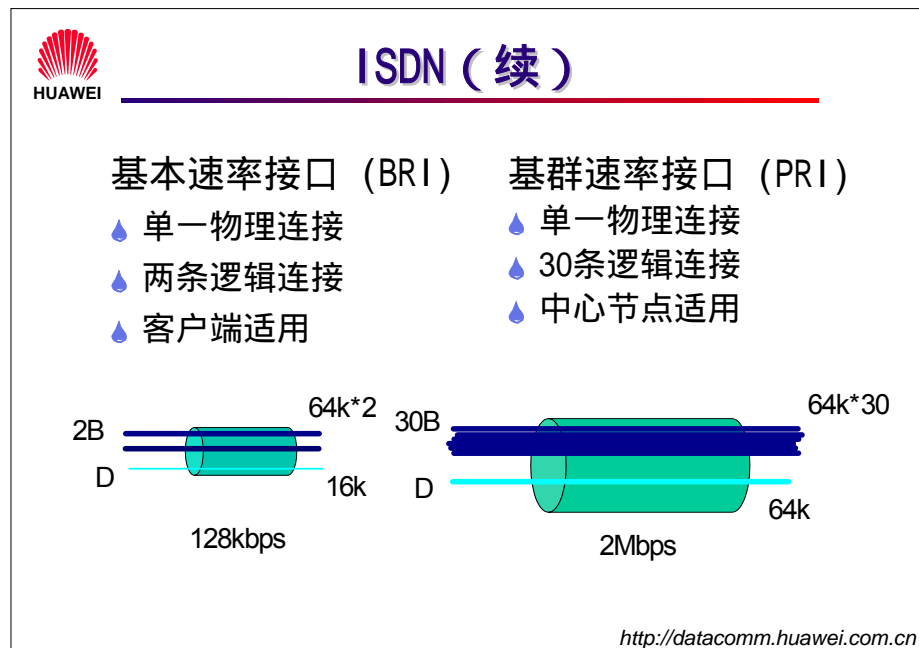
HUAWEI

ISDN（续）

基本速率接口（BRI）
单一物理连接
两条逻辑连接
客户端适用

基群速率接口（PRI）
单一物理连接
30条逻辑连接
中心节点适用

2B
64k*2
D
16k
128kbps

30B
64k*30
D
64k
2Mbps

http://datacomm.huawei.com.cn